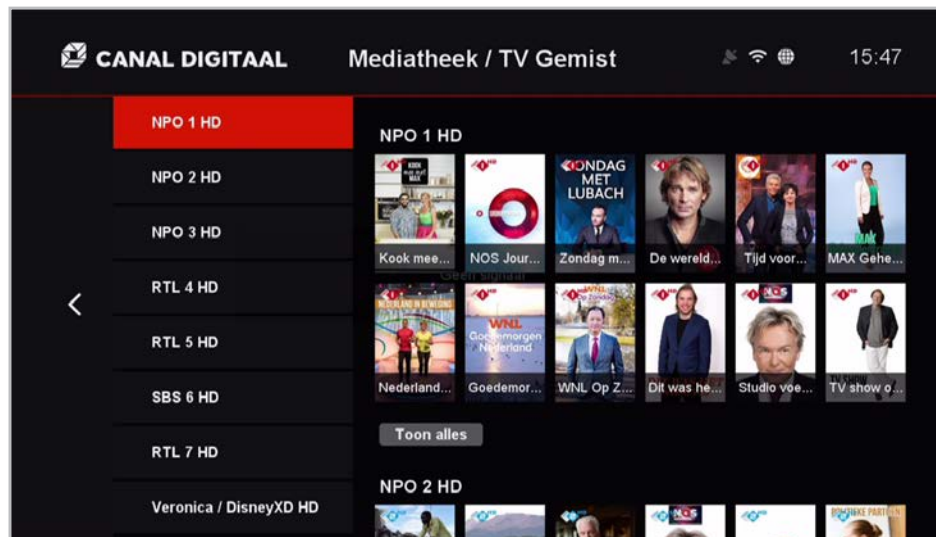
CANAL DIGITAAL

Mediatheek / TV Gemist

15:47

NPO 1 HD
NPO 2 HD
NPO 3 HD
RTL 4 HD
RTL 5 HD
SBS 6 HD
RTL 7 HD
Veronica / DisneyXD HD

<

NPO 1 HD

KOOK MAAR MET MAX
ZONDAG MET LUBACH

Kook mee...
NOS Jour...
Zondag m...
De wereld...
Tijd voor...
MAX Gehe...

Geen signaal

NEDERLAND IN BEWEGING
WNL Goedemorgen Nederland
WNL Op Zondag
NOS

Nederland...
Goedemor...
WNL Op Z...
Dit was he...
Studio voe...
TV show o...

Toon alles

NPO 2 HD

NOS